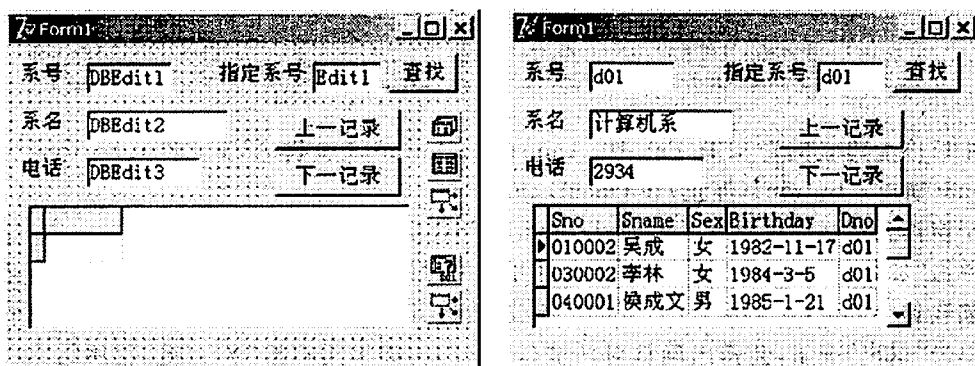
Form1

系号 DBEdit1 指定系号 Edit1 查找

系名 DBEdit2 上一记录

电话 DBEdit3 下一记录

Form1

系号 d01 指定系号 d01 查找

系名 计算机系 上一记录

电话 2934 下一记录

| Sno | Sname | Sex | Birthday | Dno |
|---|---|---|---|---|
| 010002 | 吴成 | 女 | 1982-11-17 | d01 |
| 030002 | 李林 | 女 | 1984-3-5 | d01 |
| 040001 | 焕成文 | 男 | 1985-1-21 | d01 |